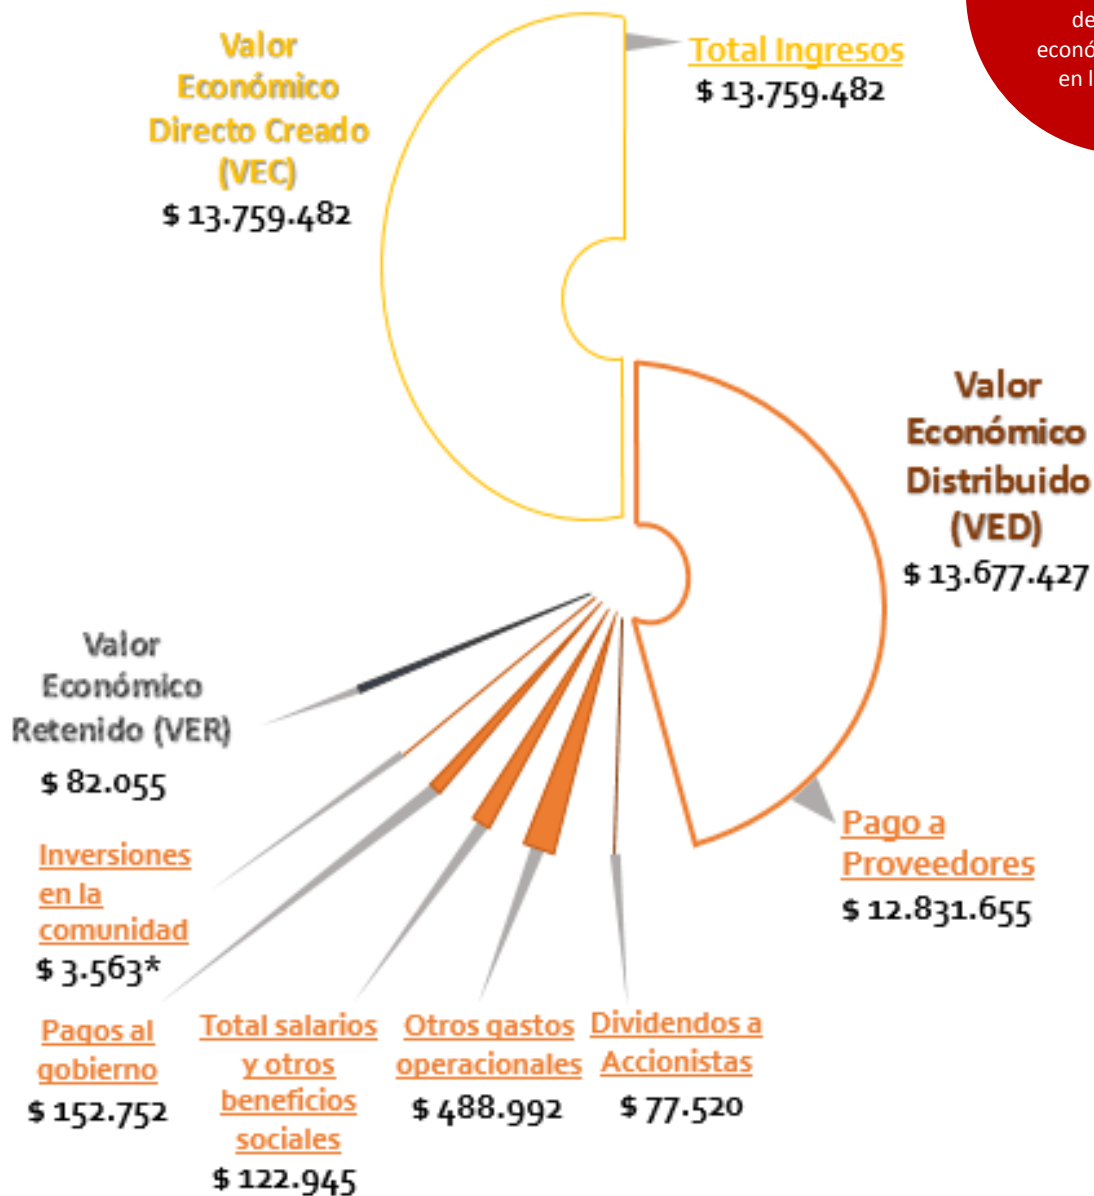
de
econó
en l

Valor Económico Directo Creado (VEC)
$ 13.759.482

Total Ingresos
$ 13.759.482

Valor Económico Distribuido (VED)
$ 13.677.427

Valor Económico Retenido (VER)
$ 82.055

Inversiones en la comunidad
$ 3.563*

Pago a Proveedores
$ 12.831.655

Pagos al gobierno
$ 152.752

Total salarios y otros beneficios sociales
$ 122.945

Otros gastos operacionales
$ 488.992

Dividendos a Accionistas
$ 77.520